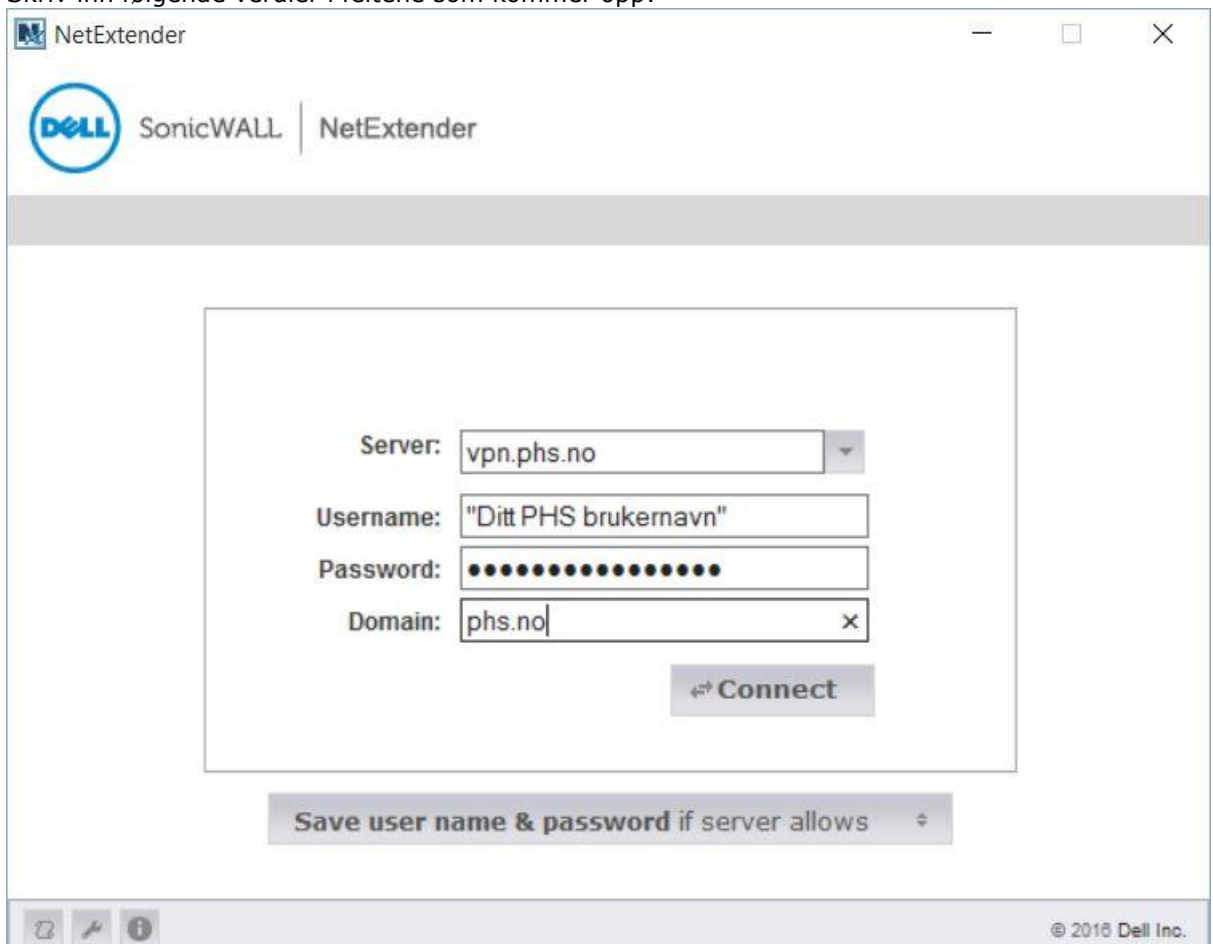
Skriv inn følgende verdier i feltene som kommer opp:

NetExtender

DELL SonicWALL NetExtender

Server: vpn.phs.no

Username: "Ditt PHS brukernavn"

Password: ••••••••••••••••

Domain: phs.no ×

Connect

Save user name & password if server allows

© 2016 Dell Inc.